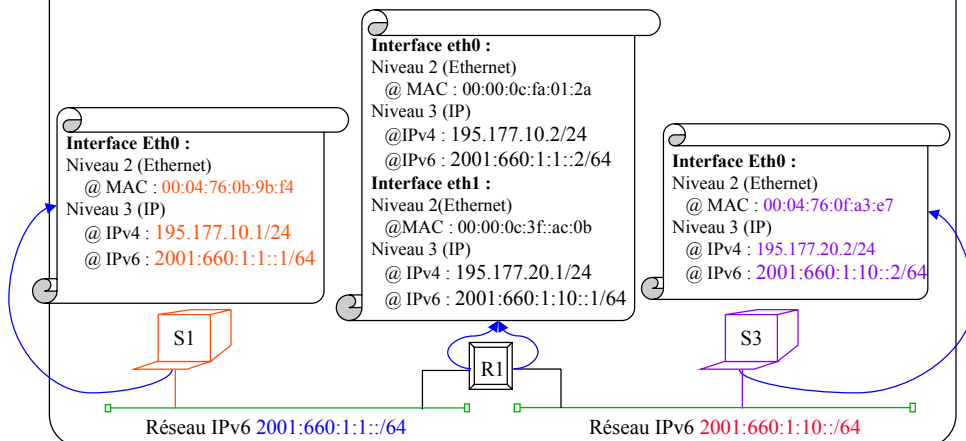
Interface Eth0 :
Niveau 2 (Ethernet)
@ MAC : 00:04:76:0b:9b:f4
Niveau 3 (IP)
@ IPv4 : 195.177.10.1/24
@ IPv6 : 2001:660:1:1::1/64

Interface eth0 :
Niveau 2 (Ethernet)
@ MAC : 00:00:0c:fa:01:2a
Niveau 3 (IP)
@IPv4 : 195.177.10.2/24
@IPv6 : 2001:660:1:1::2/64
Interface eth1 :
Niveau 2(Ethernet)
@MAC : 00:00:0c:3f::ac:0b
Niveau 3 (IP)
@ IPv4 : 195.177.20.1/24
@ IPv6 : 2001:660:1:10::1/64

Interface Eth0 :
Niveau 2 (Ethernet)
@ MAC : 00:04:76:0f:a3:e7
Niveau 3 (IP)
@ IPv4 : 195.177.20.2/24
@ IPv6 : 2001:660:1:10::2/64

S1

R1

S3

Réseau IPv6 2001:660:1:1::/64

Réseau IPv6 2001:660:1:10::/64